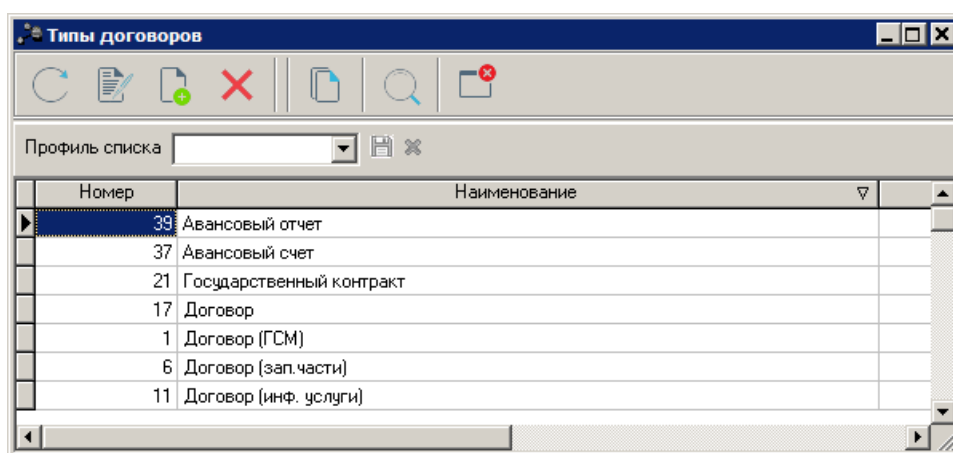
Типы договоров

Профиль списка

| Номер | Наименование |
|---|---|
| 39 | Авансовый отчет |
| 37 | Авансовый счет |
| 21 | Государственный контракт |
| 17 | Договор |
| 1 | Договор (ГСМ) |
| 6 | Договор (зап.части) |
| 11 | Договор (инф. услуги) |